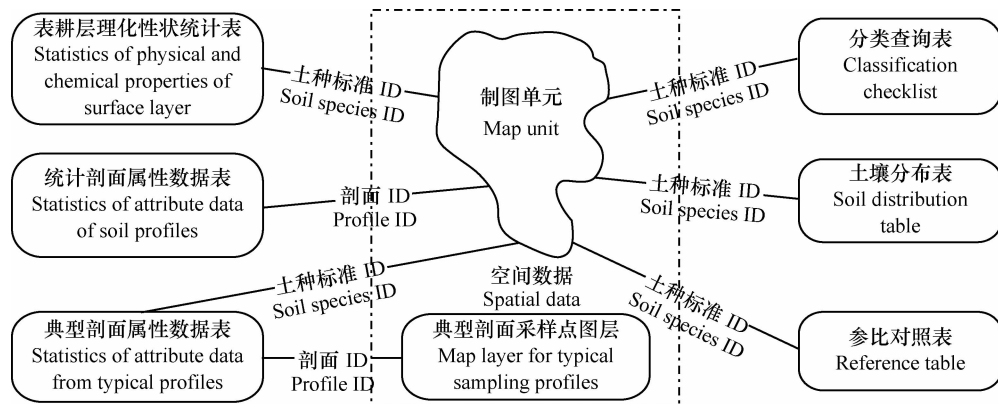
表耕层理化性状统计表
Statistics of physical and chemical properties of surface layer

土种标准 ID
Soil species ID

制图单元
Map unit

土种标准 ID
Soil species ID

分类查询表
Classification checklist

统计剖面属性数据表
Statistics of attribute data of soil profiles

剖面 ID
Profile ID

土种标准 ID
Soil species ID

土壤分布表
Soil distribution table

土种标准 ID
Soil species ID

空间数据
Spatial data

土种标准 ID
Soil species ID

典型剖面属性数据表
Statistics of attribute data from typical profiles

剖面 ID
Profile ID

典型剖面采样点图层
Map layer for typical sampling profiles

参比对照表
Reference table